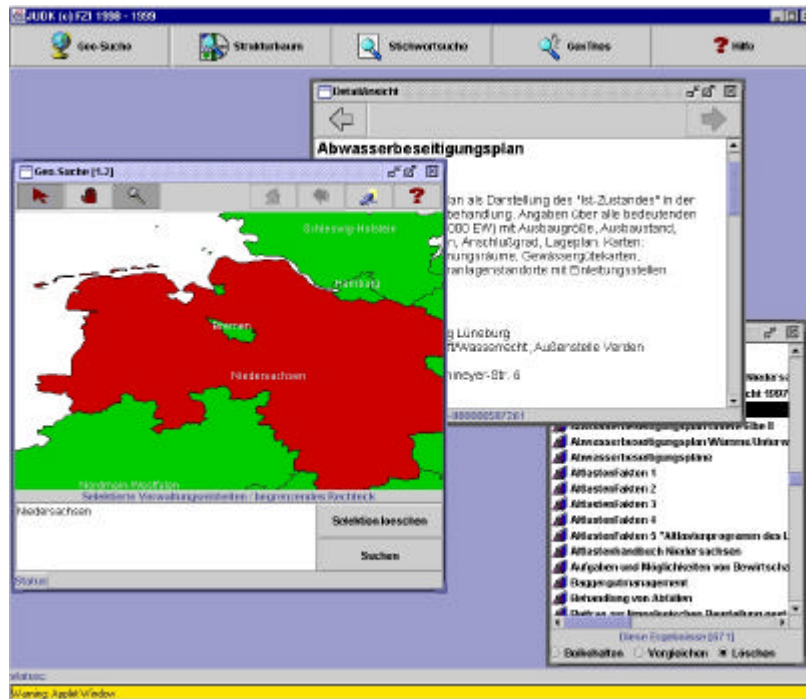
UDK (c) FZI 1998 - 1999

Geo-Suche
Strukturbaum
Stichwortsuche
GeoThes
Hilfe

Detailansicht

Abwasserbeseitigungsplan

lan als Darstellung des "Ist-Zustandes" in der behandlung. Angaben über alle bedeutenden 000 EW) mit Ausbaugröße, Ausbaustand, n, Anschlußgrad, Lageplan. Karten: nungsräume, Gewässergütekarten, ranlagerstandorte mit Einleitungsstellen

g Lüneburg
ft/Wasserrecht, Außenstelle Verden

nmeyer-Str. 6

-000000587261

Geo-Suche [1.2]

Schleswig-Holstein
Hamburg
Bremen
Niedersachsen
Nordrhein-Westfalen

Selektierte Verwaltungseinheiten - begrenzendes Rechteck

Niedersachsen

Selektion loeschen

Suchen

Status:

Niedersa
cht 1997

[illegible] Elbe II
Abwasserbeseitigungsplan Wümme Unterw
Abwasserbeseitigungspläne
Altlastenfakten 1
Altlastenfakten 2
Altlastenfakten 3
Altlastenfakten 4
Altlastenfakten 5 "Altlastenprogramm des L
Altlastenhandbuch Niedersachsen
Aufgaben und Möglichkeiten von Bewirtscha
Baggergutmanagement
Behandlung von Abfällen
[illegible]

Diese Ergebnisse [671]

Beibehalten
Vergleichen
Löschen

Status:

Warning: Applet Window